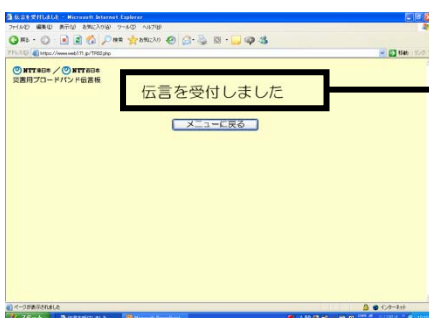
伝言を受付しました - Microsoft Internet Explorer

ファイル(F) 編集(E) 表示(V) お気に入り(A) ツール(T) ヘルプ(H)

戻る 検索 お気に入り

アドレス(D) https://www.web171.jp/TP60.php

移動 リンク

NTT東日本 / NTT西日本
災害用ブロードバンド伝言板

伝言を受付しました

メニューに戻る

ページが表示されました

インターネット

スタート

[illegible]